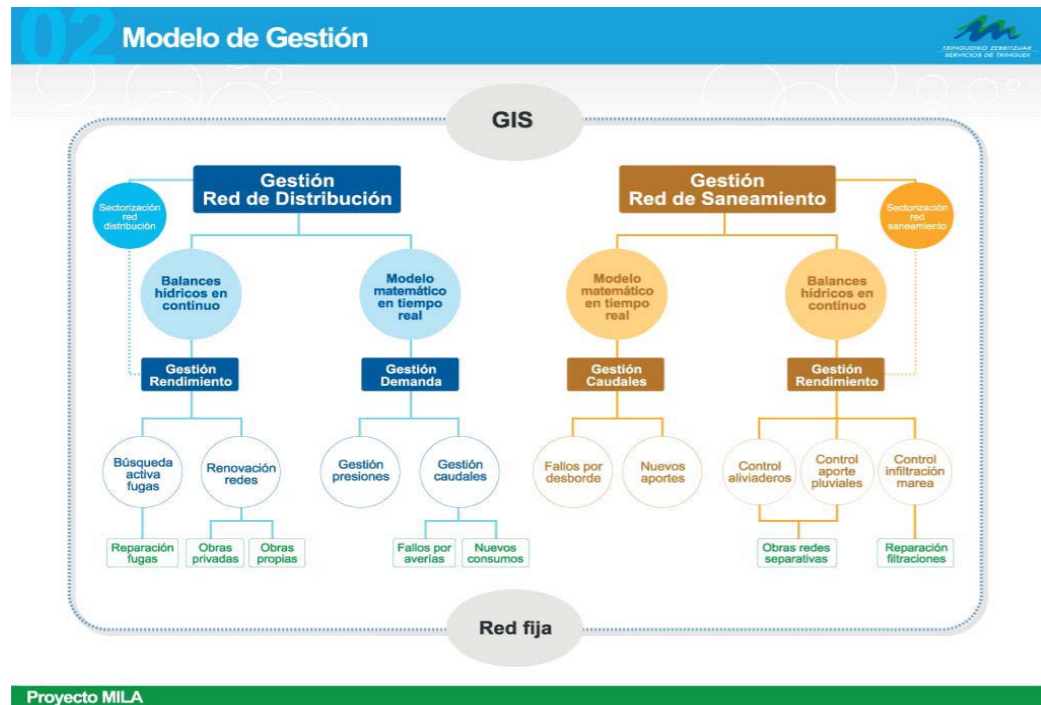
02 Modelo de Gestión

TXINGUDIKO ZERBITZUAK SERVICIOS DE TXINGUDI

GIS

Gestión Red de Distribución

Sectorización red distribución

Balances hídricos en continuo

Modelo matemático en tiempo real

Gestión Rendimiento

Gestión Demanda

Búsqueda activa fugas

Renovación redes

Gestión presiones

Gestión caudales

Reparación fugas

Obras privadas

Obras propias

Fallos por averías

Nuevos consumos

Gestión Red de Saneamiento

Sectorización red saneamiento

Modelo matemático en tiempo real

Balances hídricos en continuo

Gestión Caudales

Gestión Rendimiento

Fallos por desborde

Nuevos aportes

Control aliviaderos

Control aporte pluviales

Control infiltración marea

Obras redes separativas

Reparación filtraciones

Red fija

Proyecto MILA